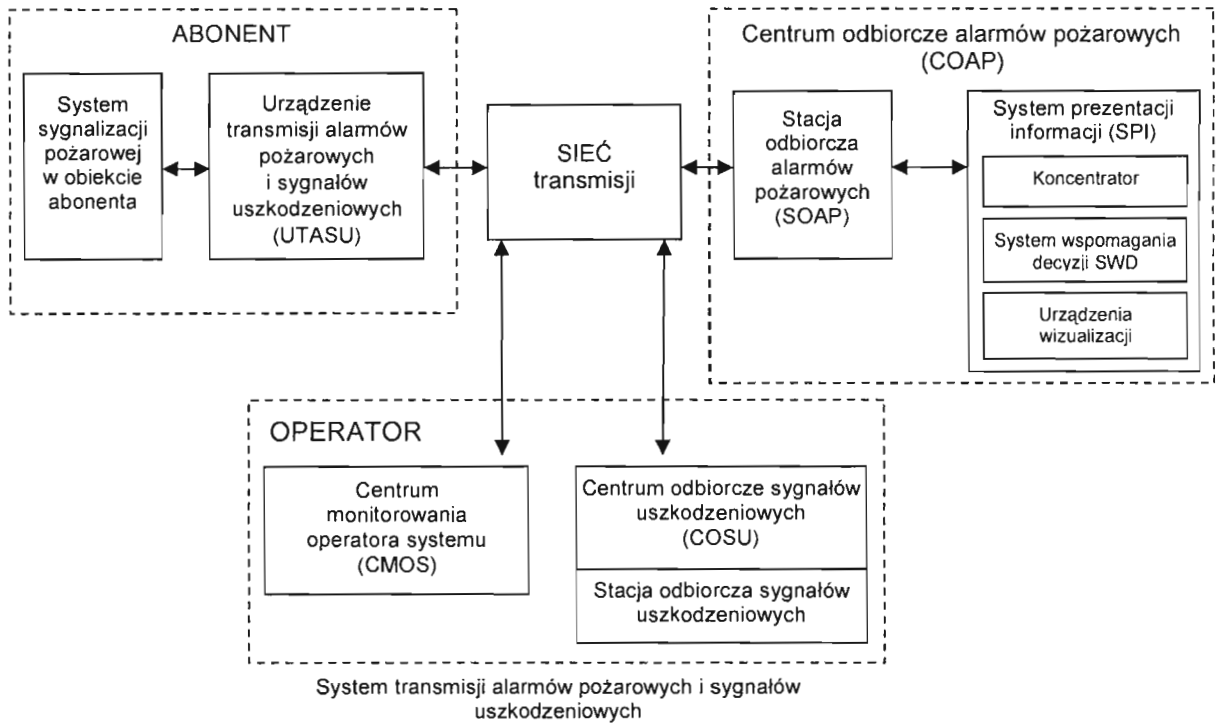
ABONENT

System sygnalizacji pożarowej w obiekcie abonenta

Urządzenie transmisji alarmów pożarowych i sygnałów uszkodzeniowych (UTASU)

SIEĆ transmisji

Centrum odbiorcze alarmów pożarowych (COAP)

Stacja odbiorcza alarmów pożarowych (SOAP)

System prezentacji informacji (SPI)

Koncentrator

System wspomagania decyzji SWD

Urządzenia wizualizacji

OPERATOR

Centrum monitorowania operatora systemu (CMOS)

Centrum odbiorcze sygnałów uszkodzeniowych (COSU)

Stacja odbiorcza sygnałów uszkodzeniowych

System transmisji alarmów pożarowych i sygnałów uszkodzeniowych